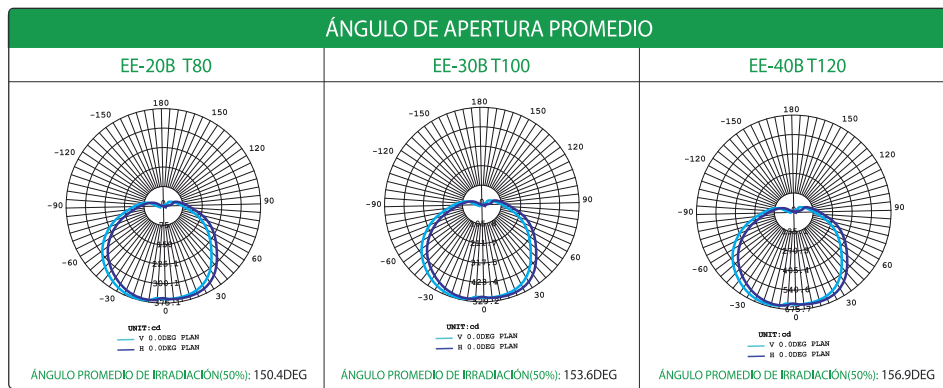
ÁNGULO DE APERTURA PROMEDIO

EE-20B T80

180
-150
150
-120
120
-90
90
-60
60
-30
30
0
75
150
225.5
300.1
376.1

UNIT:cd
V 0.0DEG PLAN
H 0.0DEG PLAN

ÁNGULO PROMEDIO DE IRRADIACIÓN(50%): 150.4DEG

EE-30B T100

180
-150
150
-120
120
-90
90
-60
60
-30
30
0
105
211.7
317.5
423.4
529.2

UNIT:cd
V 0.0DEG PLAN
H 0.0DEG PLAN

ÁNGULO PROMEDIO DE IRRADIACIÓN(50%): 153.6DEG

EE-40B T120

180
-150
150
-120
120
-90
90
-60
60
-30
30
0
135
270.8
405.6
540.6
675.7

UNIT:cd
V 0.0DEG PLAN
H 0.0DEG PLAN

ÁNGULO PROMEDIO DE IRRADIACIÓN(50%): 156.9DEG